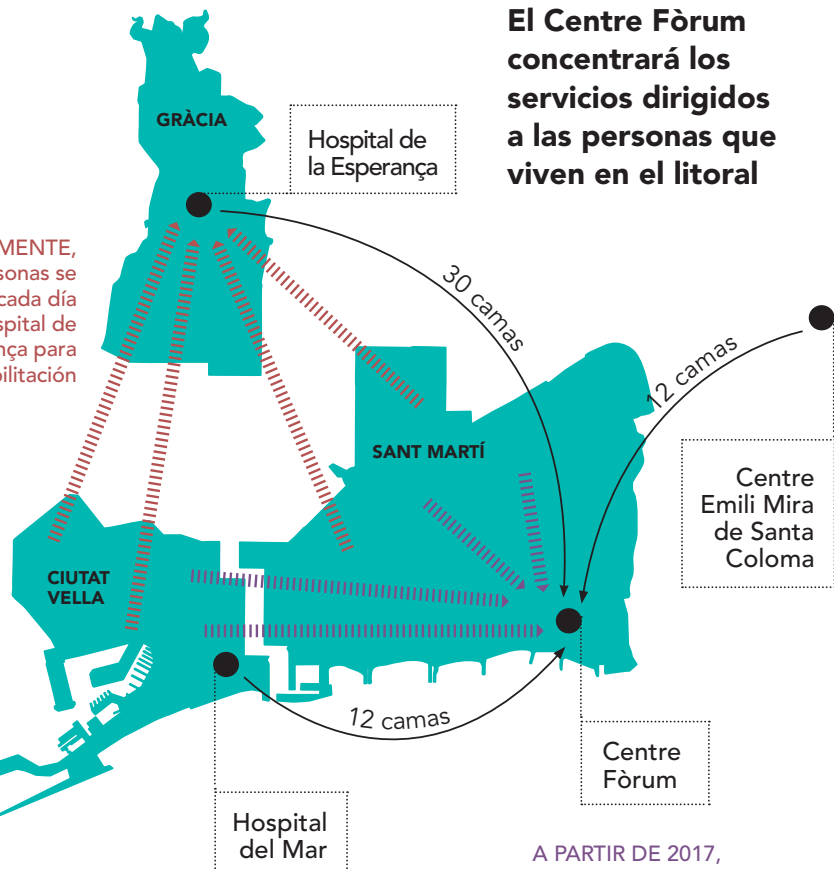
El Centre Fòrum concentrará los servicios dirigidos a las personas que viven en el litoral

GRÀCIA

Hospital de la Esperança

MENTE, sonas se cada día spital de nça para bilitación

30 camas

12 camas

SANT MARTÍ

Centre Emili Mira de Santa Coloma

CIUTAT VELLA

12 camas

Centre Fòrum

Hospital del Mar

A PARTIR DE 2017,